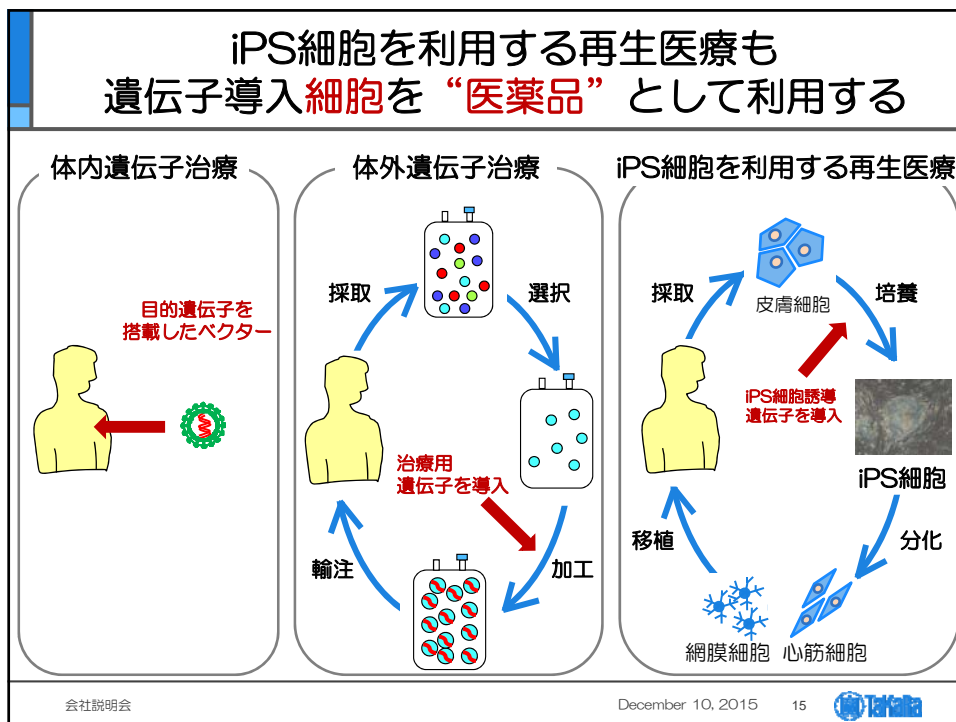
iPS細胞を利用する再生医療も
遺伝子導入細胞を“医薬品”として利用する

体内遺伝子治療

目的遺伝子を
搭載したベクター

体外遺伝子治療

採取

選択

治療用
遺伝子を導入

加工

輸注

iPS細胞を利用する再生医療

皮膚細胞

採取

培養

iPS細胞誘導
遺伝子を導入

iPS細胞

分化

移植

網膜細胞

心筋細胞

会社説明会

December 10, 2015

15

TaKaRa